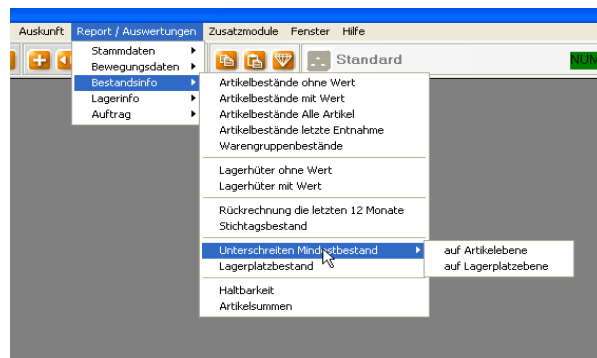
Auskunft Report / Auswertungen Zusatzmodule Fenster Hilfe

Standard

NUM

Stammdaten
Bewegungsdaten
Bestandsinfo
Lagerinfo
Auftrag

Artikelbestände ohne Wert
Artikelbestände mit Wert
Artikelbestände Alle Artikel
Artikelbestände letzte Entnahme
Warengruppenbestände

Lagerhüter ohne Wert
Lagerhüter mit Wert

Rückrechnung die letzten 12 Monate
Stichtagsbestand

Unterschreiten Mindestbestand
Lagerplatzbestand

Haltbarkeit
Artikelsummen

auf Artikelebene
auf Lagerplatzebene